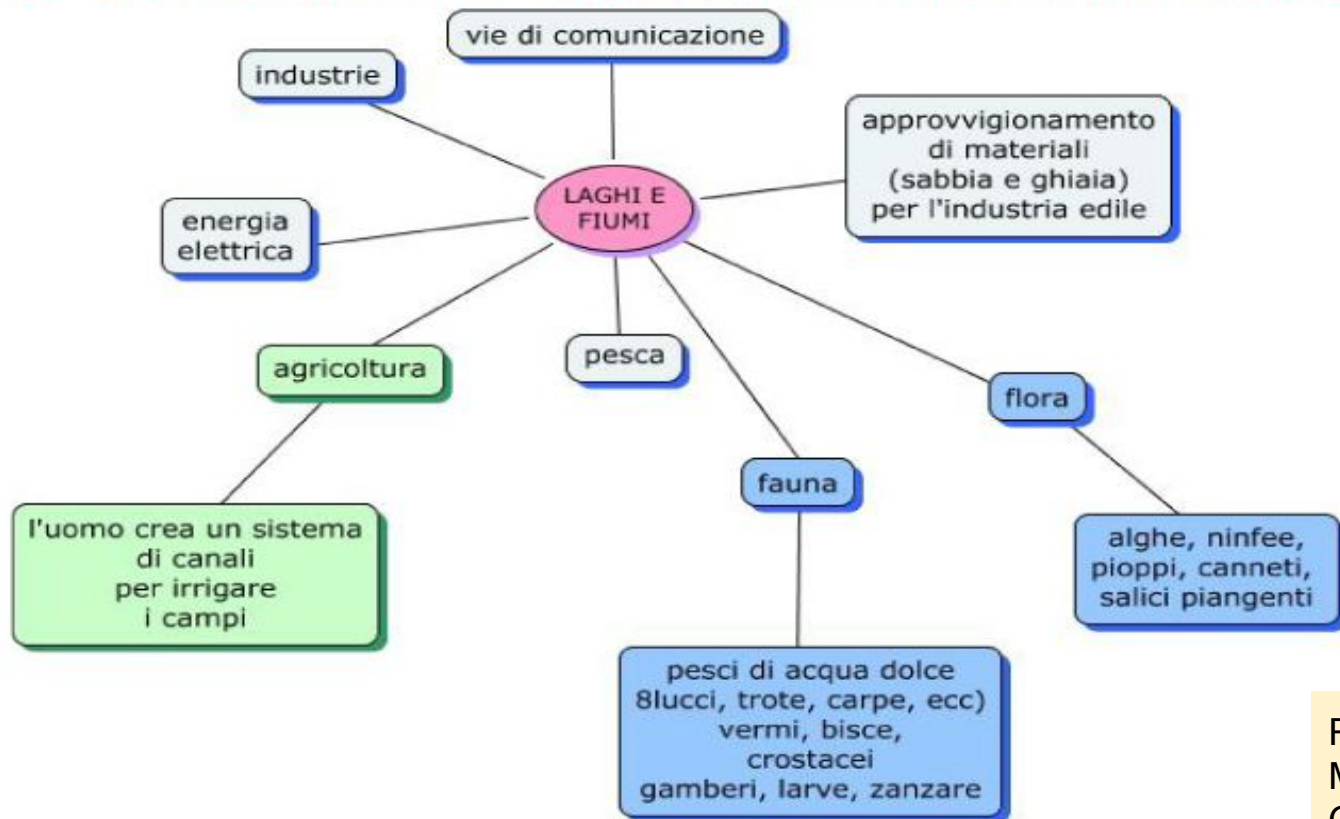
vie di comunicazione

industrie

approvvigionamento di materiali (sabbia e ghiaia) per l'industria edile

LAGHI E FIUMI

energia elettrica

agricoltura

pesca

flora

fauna

l'uomo crea un sistema di canali per irrigare i campi

alghe, ninfee, pioppi, canneti, salici piangenti

pesci di acqua dolce 8lucci, trote, carpe, ecc) vermi, bisce, crostacei gamberi, larve, zanzare

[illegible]